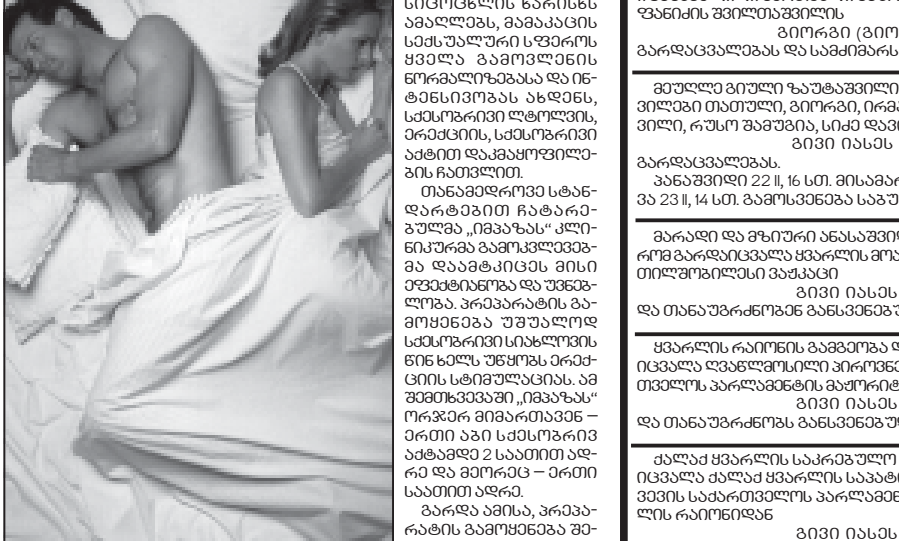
ᲡᲘᲒᲠᲫᲔᲚᲘᲡ ᲮᲐᲜᲘᲡᲮᲐ ᲐᲛᲐᲚᲚᲔᲑᲡ, ᲛᲐᲛᲐᲙᲐᲪᲘᲡ ᲡᲔᲥᲡᲣᲐᲚᲣᲠᲘ ᲡᲤᲔᲠᲝᲡ ᲧᲕᲔᲚᲐ ᲒᲐᲛᲝᲕᲚᲔᲜᲘᲡ ᲜᲝᲠᲛᲐᲚᲘᲖᲔᲑᲐᲡᲐ ᲓᲐ ᲘᲜᲢᲔᲜᲡᲘᲕᲝᲑᲐᲡ ᲐᲮᲓᲔᲜᲡ, ᲡᲔᲥᲡᲝᲑᲠᲘᲕᲘ ᲚᲢᲝᲚᲕᲘᲡ, ᲔᲠᲔᲥᲪᲘᲘᲡ, ᲡᲔᲥᲡᲝᲑᲠᲘᲕᲘ ᲐᲥᲢᲘᲗ ᲓᲐᲙᲛᲐᲧᲝᲤᲘᲚᲔᲑᲘᲡ ᲮᲐᲜᲒᲠᲫᲚᲘᲕᲝᲑᲘᲗ.

ᲗᲐᲜᲐᲛᲔᲓᲠᲝᲕᲔ ᲡᲢᲐᲜᲓᲐᲠᲢᲔᲑᲘᲗ ᲩᲐᲢᲐᲠᲔᲑᲣᲚᲛᲐ „ᲘᲛᲞᲐᲖᲐᲡ" ᲙᲚᲘᲜᲘᲙᲣᲠᲛᲐ ᲒᲐᲛᲝᲙᲕᲚᲔᲕᲔᲑᲛᲐ ᲓᲐᲐᲛᲢᲙᲘᲪᲔᲡ ᲛᲘᲡᲘ ᲔᲤᲔᲥᲢᲣᲠᲝᲑᲐ ᲓᲐ ᲣᲕᲜᲔᲑᲚᲝᲑᲐ. ᲞᲠᲔᲞᲐᲠᲐᲢᲘᲡ ᲒᲐᲛᲝᲧᲔᲜᲔᲑᲐ ᲣᲨᲣᲐᲚᲝᲓ ᲡᲔᲥᲡᲝᲑᲠᲘᲕᲘ ᲡᲘᲐᲮᲚᲝᲕᲘᲡ ᲬᲘᲜ ᲮᲔᲚᲡ ᲣᲬᲧᲝᲑᲡ ᲔᲠᲔᲥᲪᲘᲘᲡ ᲡᲢᲘᲛᲣᲚᲐᲪᲘᲐᲡ. ᲐᲛ ᲨᲔᲛᲗᲮᲕᲔᲕᲐᲨᲘ „ᲘᲛᲞᲐᲖᲐᲡ" ᲝᲠᲯᲔᲠ ᲛᲘᲛᲐᲠᲗᲐᲕᲔᲜ – ᲔᲠᲗᲘ ᲐᲑᲘ ᲡᲔᲥᲡᲝᲑᲠᲘᲕ ᲐᲥᲢᲐᲛᲓᲔ 2 ᲡᲐᲐᲗᲘᲗ ᲐᲓᲠᲔ ᲓᲐ ᲛᲔᲝᲠᲔᲪ – ᲔᲠᲗᲘ ᲡᲐᲐᲗᲘᲗ ᲐᲓᲠᲔ.

ᲒᲐᲠᲓᲐ ᲐᲛᲘᲡᲐ, ᲞᲠᲔᲞᲐᲠᲐᲢᲘᲡ ᲒᲐᲛᲝᲧᲔᲜᲔᲑᲐ ᲨᲔ-

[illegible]
ᲤᲐᲜᲘᲔᲚ ᲨᲘᲚᲗᲐᲨᲕᲘᲚᲘᲡ
ᲒᲘᲝᲠᲒᲘ (ᲒᲘᲝ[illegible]
ᲒᲐᲠᲓᲐᲪᲕᲐᲚᲔᲑᲐᲡ ᲓᲐ ᲡᲐᲛᲫᲘᲛᲐᲠᲡ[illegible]

ᲛᲔᲣᲚᲚᲔ ᲒᲘᲣᲚᲘ ᲖᲐᲣᲢᲐᲨᲕᲘᲚᲘ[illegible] ᲕᲘᲚᲔᲑᲘ ᲗᲐᲗᲣᲚᲘ, ᲒᲘᲝᲠᲒᲘ, ᲘᲠᲐ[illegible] ᲕᲘᲚᲘ, ᲠᲣᲡᲝ ᲨᲐᲛᲣᲒᲘᲐ, ᲡᲘᲫᲔ ᲓᲐᲕᲘ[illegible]
ᲒᲘᲕᲘ ᲘᲐᲡᲔᲡ
ᲒᲐᲠᲓᲐᲪᲕᲐᲚᲔᲑᲐᲡ.
ᲞᲐᲜᲐᲨᲕᲘᲓᲘ 22 II, 16 ᲡᲗ. ᲛᲘᲡᲐᲛᲐ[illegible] ᲕᲐ 23 II, 14 ᲡᲗ. ᲒᲐᲛᲝᲡᲕᲔᲜᲔᲑᲐ ᲡᲐᲐ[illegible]

ᲛᲐᲠᲐᲓᲔ ᲓᲐ ᲛᲖᲘᲣᲠᲘ ᲐᲜᲐᲡᲐᲨᲕᲘ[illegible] ᲠᲝᲛ ᲒᲐᲠᲓᲐᲘᲪᲕᲐᲚᲐ ᲧᲕᲐᲠᲚᲘᲡ ᲛᲝ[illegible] ᲗᲘᲚᲨᲝᲑᲘᲚᲔᲑᲘ ᲕᲐᲟᲐᲙᲐᲪᲘ
ᲒᲘᲕᲘ ᲘᲐᲡᲔᲡ
ᲓᲐ ᲗᲐᲜᲐᲣᲒᲠᲫᲜᲝᲑᲔᲜ ᲒᲐᲜᲡᲕᲔᲜᲔᲑᲣ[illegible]

ᲧᲕᲐᲠᲚᲘᲡ ᲠᲐᲘᲝᲜᲘᲡ ᲒᲐᲛᲒᲔᲝᲑᲐ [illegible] ᲘᲪᲕᲐᲚᲐ ᲚᲕᲐᲬᲚᲛᲝᲡᲘᲚᲘ ᲞᲘᲠᲝᲕᲜ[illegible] ᲗᲕᲔᲚᲝᲡ ᲞᲐᲠᲚᲐᲛᲔᲜᲢᲘᲡ ᲛᲟᲝᲠᲘ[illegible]
ᲒᲘᲕᲘ ᲘᲐᲡᲔᲡ
ᲓᲐ ᲗᲐᲜᲐᲣᲒᲠᲫᲜᲝᲑᲡ ᲒᲐᲜᲡᲕᲔᲜᲔᲑᲐᲣ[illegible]

ᲥᲐᲚᲐᲥ ᲧᲕᲐᲠᲚᲘᲡ ᲡᲐᲙᲠᲔᲑᲣᲚᲝ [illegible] ᲘᲪᲕᲐᲚᲐ ᲥᲐᲚᲐᲥ ᲧᲕᲐᲠᲚᲘᲡ ᲡᲐᲐᲞᲢ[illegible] ᲕᲔᲕᲘᲡ ᲡᲐᲥᲐᲠᲗᲕᲔᲚᲝᲡ ᲞᲐᲠᲚᲐᲛᲔᲜ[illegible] ᲚᲘᲡ ᲠᲐᲘᲝᲜᲘᲓᲐᲜ
ᲒᲘᲕᲘ ᲘᲐᲡᲔᲡ